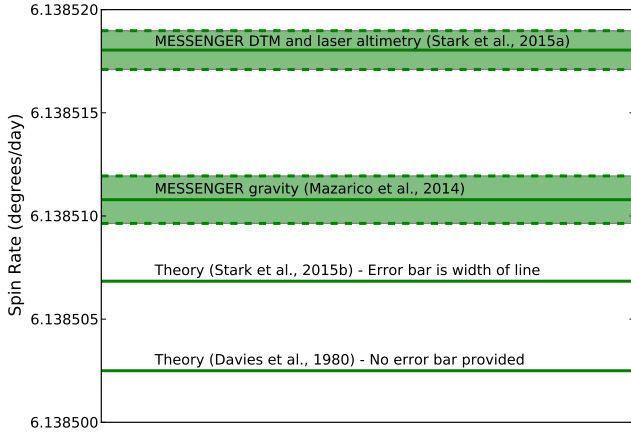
6.138520
6.138515
6.138510
6.138505
6.138500

Spin Rate (degrees/day)

MESSENGER DTM and laser altimetry (Stark et al., 2015a)

MESSENGER gravity (Mazarico et al., 2014)

Theory (Stark et al., 2015b) - Error bar is width of line

Theory (Davies et al., 1980) - No error bar provided